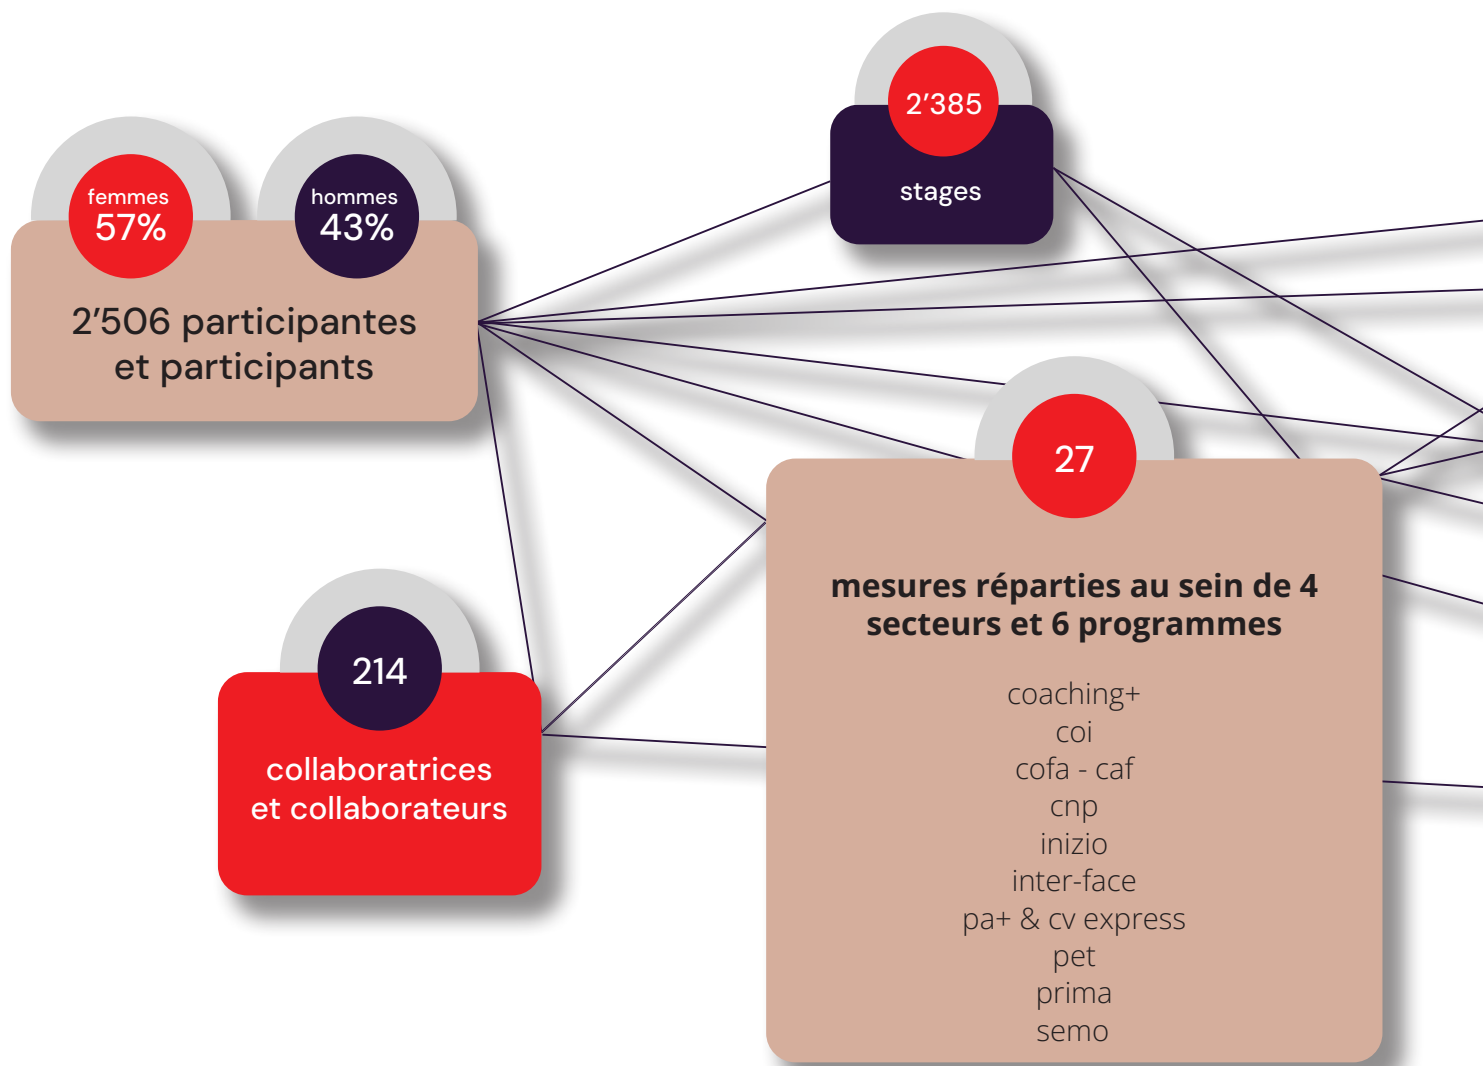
femmes
57%

hommes
43%

2’506 participantes et participants

2’385
stages

214
collaboratrices et collaborateurs

27
mesures réparties au sein de 4 secteurs et 6 programmes

coaching+
coi
cofa - caf
cnp
inizio
inter-face
pa+ & cv express
pet
prima
semo